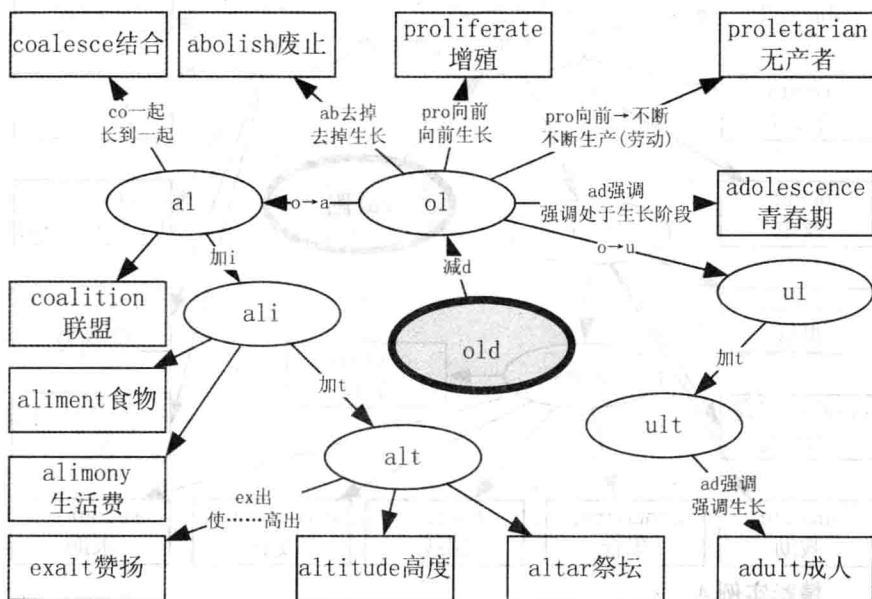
coalesce结合

abolish废止

proliferate
增殖

proletarian
无产者

co一起
长到一起

ab去掉
去掉生长

pro向前
向前生长

pro向前→不断
不断生产(劳动)

al

o→a

ol

ad强调
强调处于生长阶段

adolescence
青春期

加i

减d

o→u

coalition
联盟

ali

ul

old

aliment食物

加t

加t

ult

alt

alimony
生活费

ex出
使……高出

ad强调
强调生长

exalt赞扬

altitude高度

altar祭坛

adult成人